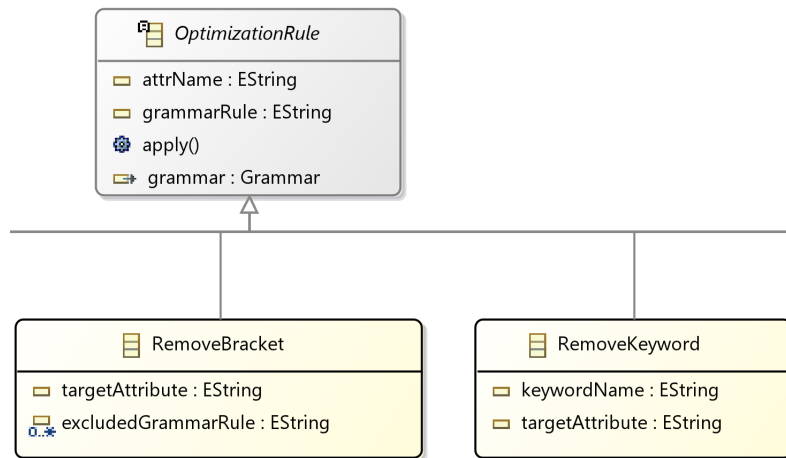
OptimizationRule

attrName : EString

grammarRule : EString

apply()

grammar : Grammar

RemoveBracket

targetAttribute : EString

0..* excludedGrammarRule : EString

RemoveKeyword

keywordName : EString

targetAttribute : EString